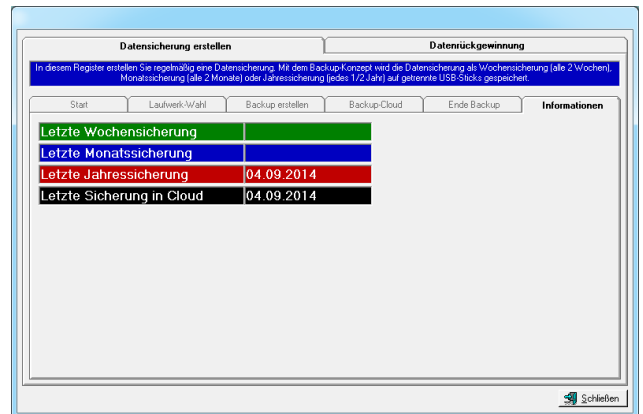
Datensicherung erstellen

Datenrückgewinnung

In diesem Register erstellen Sie regelmäßig eine Datensicherung. Mit dem Backup-Konzept wird die Datensicherung als Wochensicherung (alle 2 Wochen), Monatssicherung (alle 2 Monate) oder Jahressicherung (jedes 1/2 Jahr) auf getrennte USB-Sticks gespeichert.

Start | Laufwerk-Wahl | Backup erstellen | Backup-Cloud | Ende Backup | Informationen

| Letzte Wochensicherung | |
| Letzte Monatssicherung | |
| Letzte Jahressicherung | 04.09.2014 |
| Letzte Sicherung in Cloud | 04.09.2014 |

Schließen